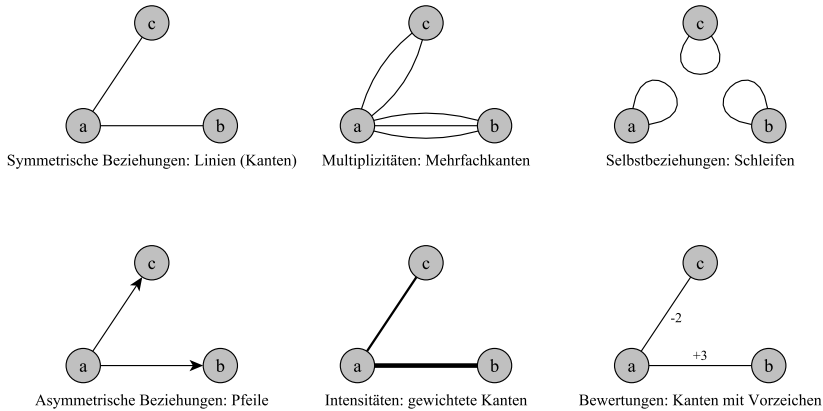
c
a
b
Symmetrische Beziehungen: Linien (Kanten)

c
a
b
Multiplizitäten: Mehrfachkanten

c
a
b
Selbstbeziehungen: Schleifen

c
a
b
Asymmetrische Beziehungen: Pfeile

c
a
b
Intensitäten: gewichtete Kanten

c
-2
a
+3
b
Bewertungen: Kanten mit Vorzeichen